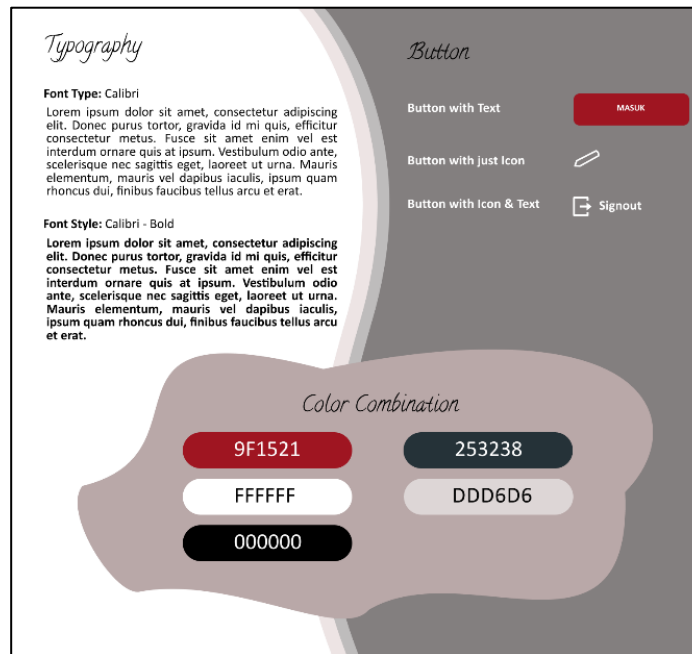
Typography

**Font Type:** Calibri

Lorem ipsum dolor sit amet, consectetur adipiscing elit. Donec purus tortor, gravida id mi quis, efficitur consectetur metus. Fusce sit amet enim vel est interdum ornare quis at ipsum. Vestibulum odio ante, scelerisque nec sagittis eget, laoreet ut urna. Mauris elementum, mauris vel dapibus iaculis, ipsum quam rhoncus dui, finibus faucibus tellus arcu et erat.

**Font Style:** Calibri - Bold

**Lorem ipsum dolor sit amet, consectetur adipiscing elit. Donec purus tortor, gravida id mi quis, efficitur consectetur metus. Fusce sit amet enim vel est interdum ornare quis at ipsum. Vestibulum odio ante, scelerisque nec sagittis eget, laoreet ut urna. Mauris elementum, mauris vel dapibus iaculis, ipsum quam rhoncus dui, finibus faucibus tellus arcu et erat.**

Button

Button with Text MASUK

Button with just Icon

Button with Icon & Text Signout

Color Combination

9F1521
253238
FFFFFF
DDD6D6
000000